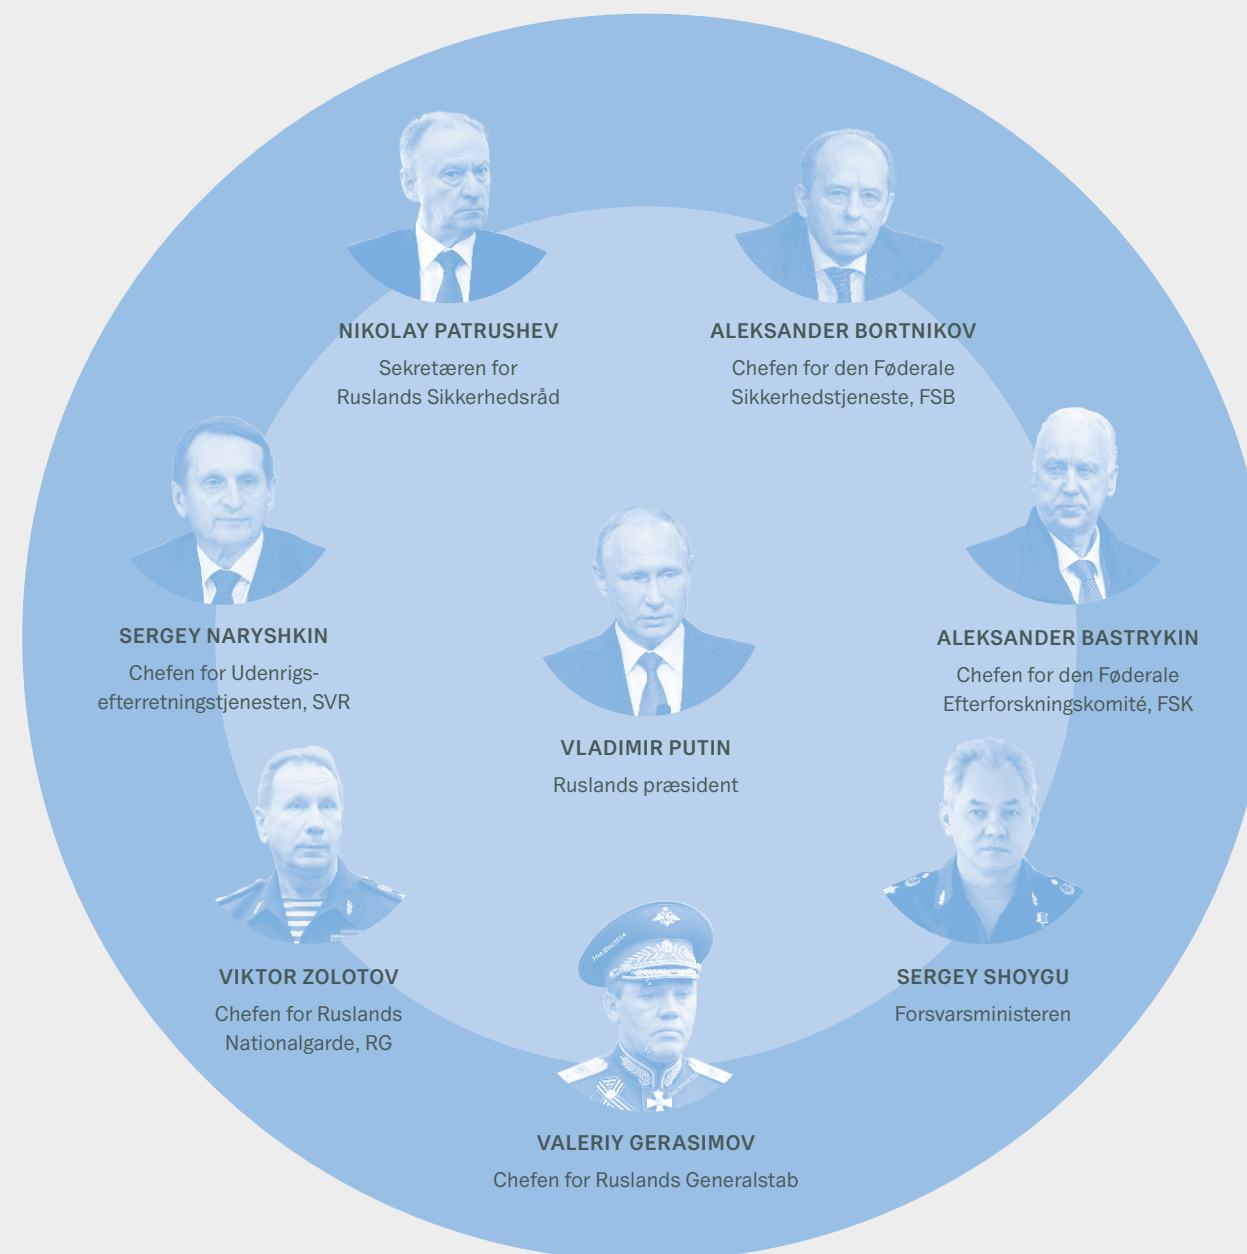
NIKOLAY PATRUSHEV
Sekretæren for Ruslands Sikkerhedsråd

ALEKSANDER BORTNIKOV
Chefen for den Føderale Sikkerhedstjeneste, FSB

SERGEY NARYSHKIN
Chefen for Udenrigsefterretningstjenesten, SVR

ALEKSANDER BASTRYKIN
Chefen for den Føderale Efterforskningskomité, FSK

VLADIMIR PUTIN
Ruslands præsident

VIKTOR ZOLOTOV
Chefen for Ruslands Nationalgarde, RG

SERGEY SHOYGU
Forsvarsministeren

VALERIY GERASIMOV
Chefen for Ruslands Generalstab